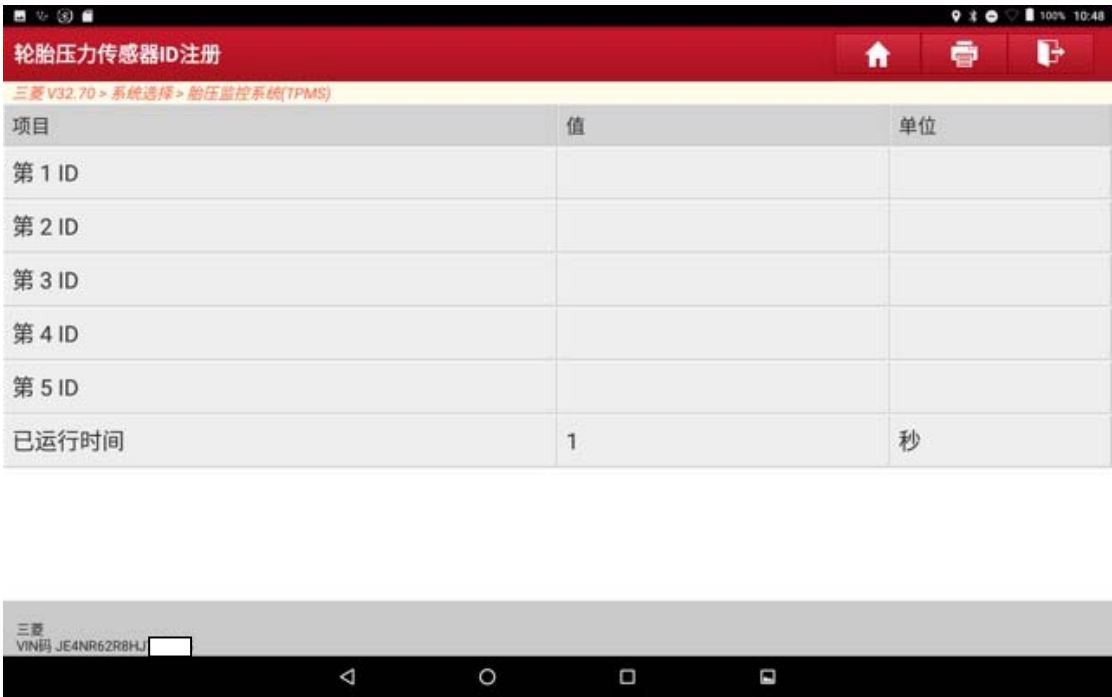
100% 10:48

轮胎压力传感器ID注册

三菱 V32.70 > 系统选择 > 胎压监控系统(TPMS)

| 项目 | 值 | 单位 |
|---|---|---|
| 第 1 ID | | |
| 第 2 ID | | |
| 第 3 ID | | |
| 第 4 ID | | |
| 第 5 ID | | |
| 已运行时间 | 1 | 秒 |

三菱
VIN码 JE4NR62R8HJ